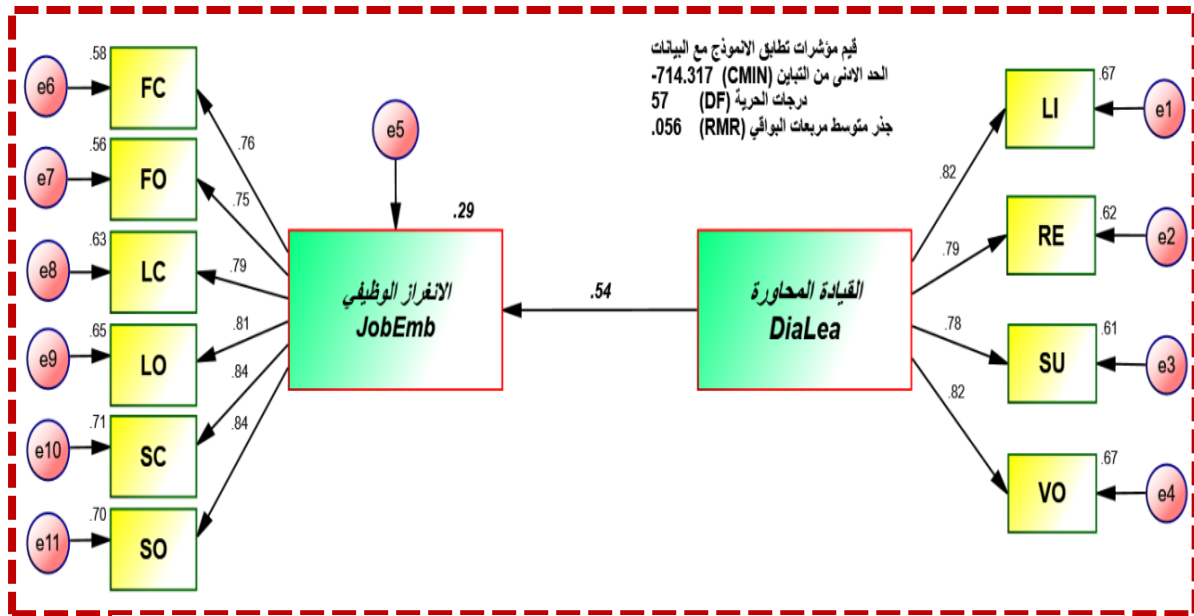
قيم مؤشرات تطابق الانموذج مع البيانات
الحد الادنى من التباين (CMIN) 714.317-
درجات الحرية (DF) 57
جذر متوسط مربعات البواقي (RMR) .056

e6 .58 FC
e7 .56 FO
e8 .63 LC
e9 .65 LO
e10 .71 SC
e11 .70 SO

.76
.75
.79
.81
.84
.84

e5
.29

الانغراز الوظيفي
JobEmb

.54

القيادة المحاورة
DiaLea

.82
.79
.78
.82

LI .67 e1
RE .62 e2
SU .61 e3
VO .67 e4